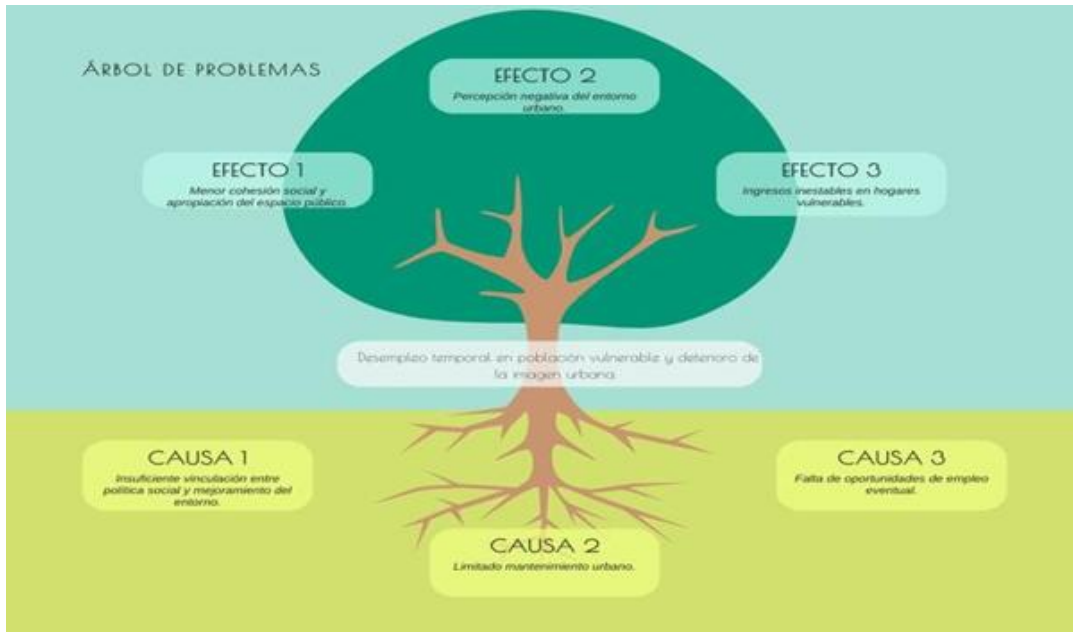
ÁRBOL DE PROBLEMAS

EFECTO 2
Percepción negativa del entorno urbano.

EFECTO 1
Menor cohesión social y apropiación del espacio público.

EFECTO 3
Ingresos inestables en hogares vulnerables.

Desempleo temporal en población vulnerable y deterioro de la imagen urbana.

CAUSA 1
Insuficiente vinculación entre política social y mejoramiento del entorno.

CAUSA 3
Falta de oportunidades de empleo eventual.

CAUSA 2
Limitado mantenimiento urbano.